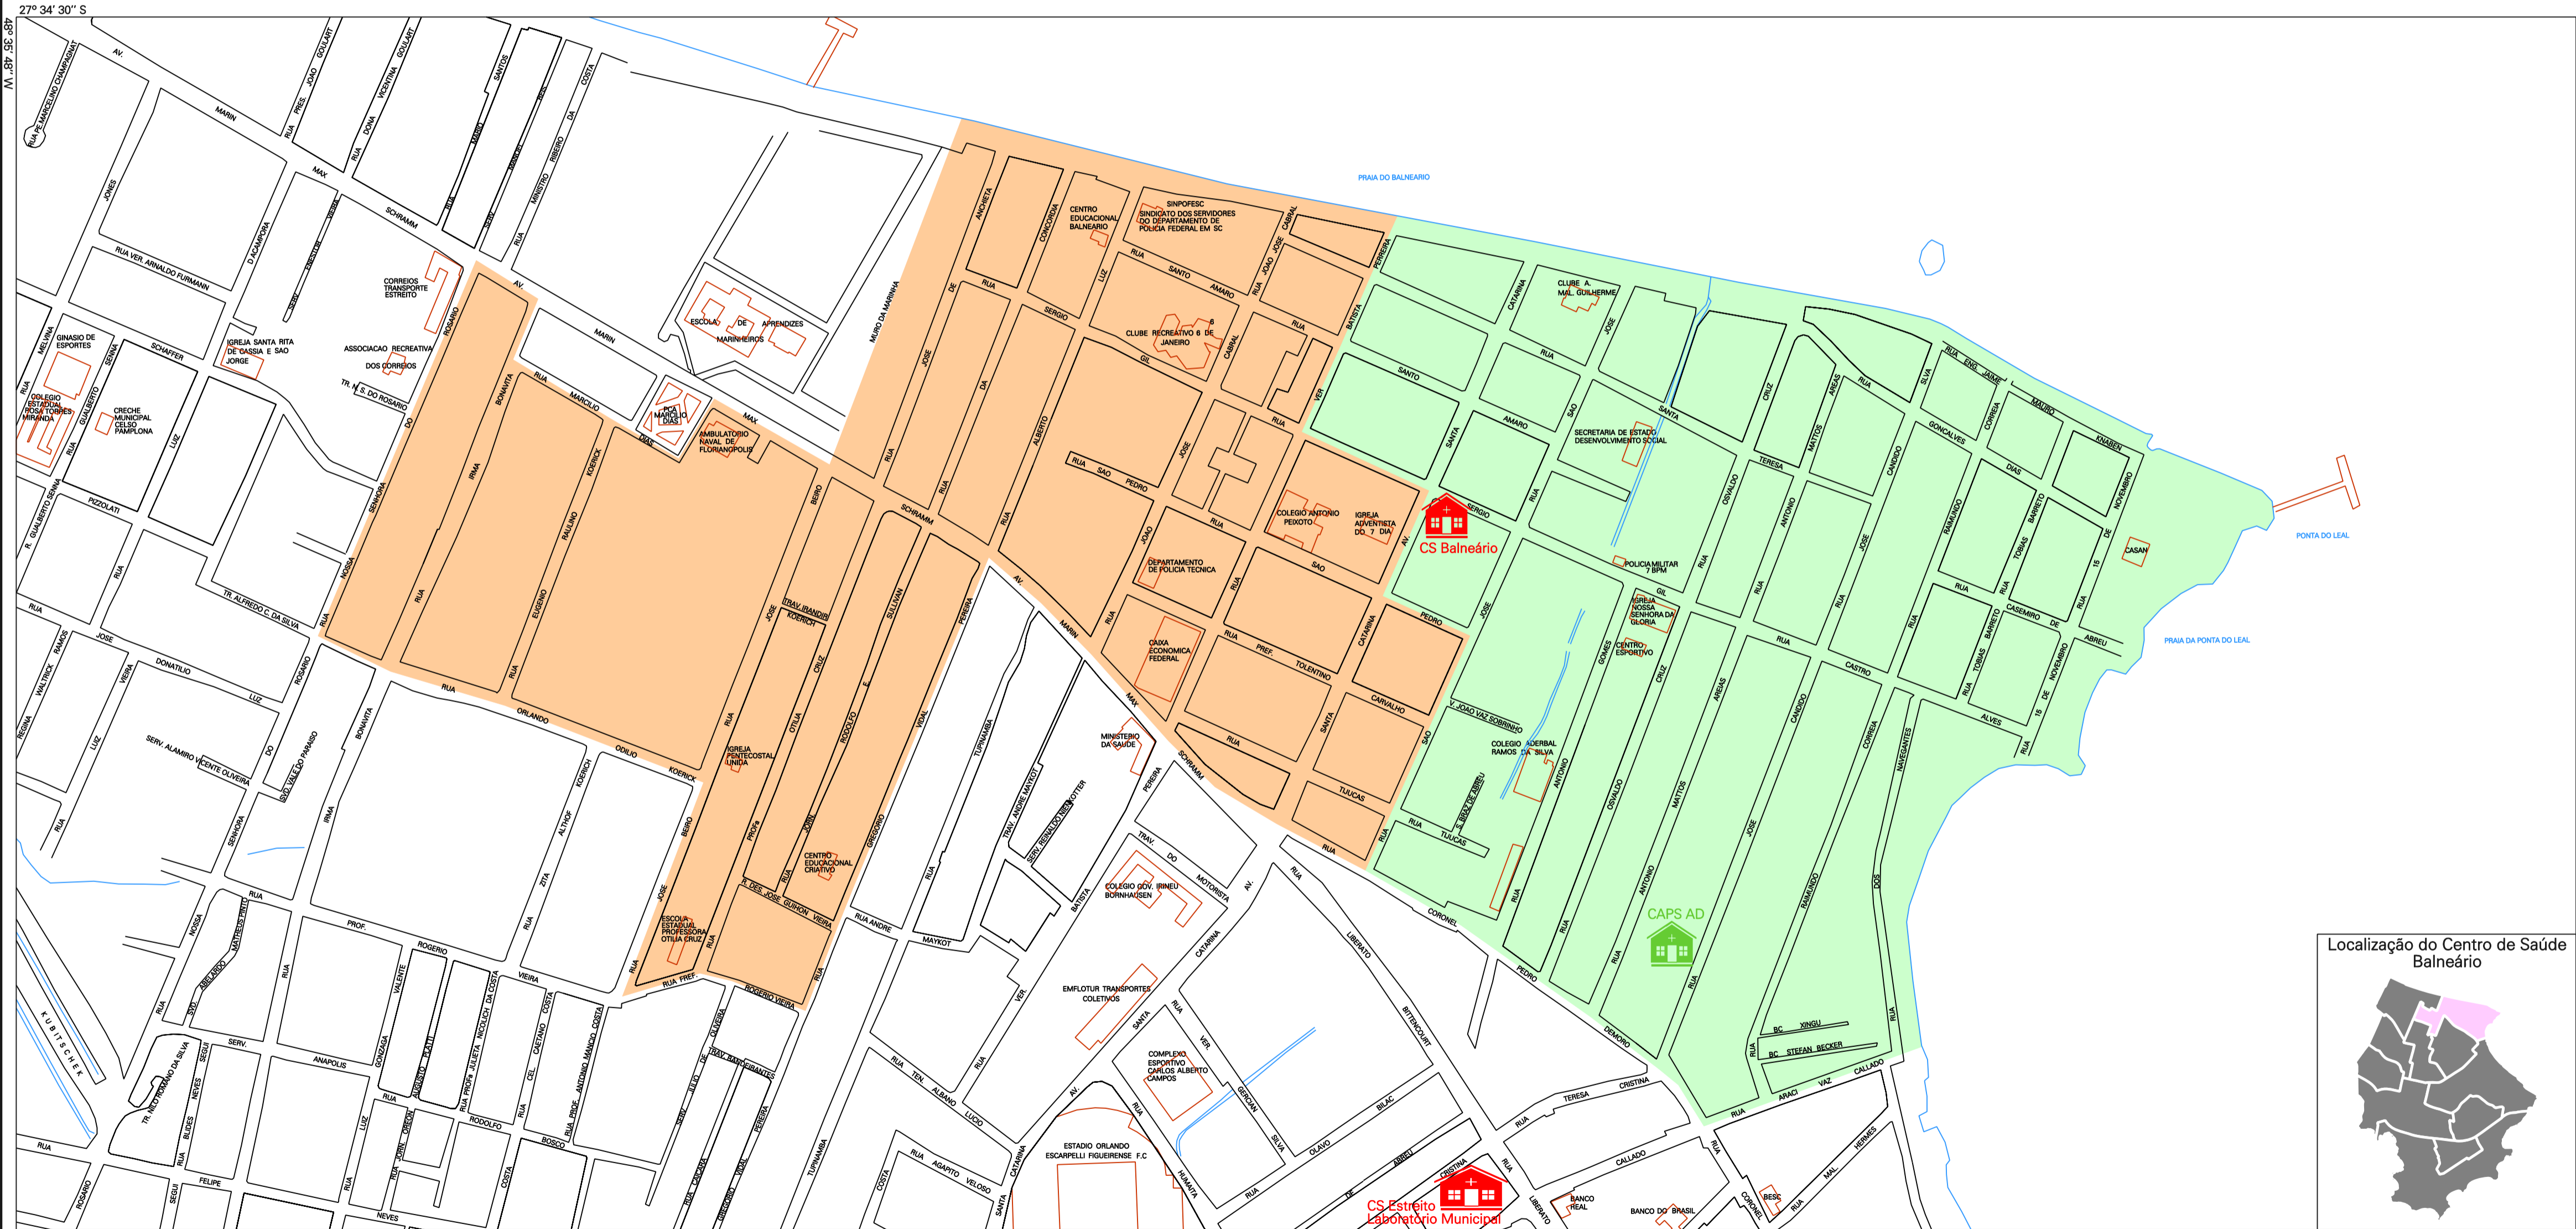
27° 34' 30'' S
48° 35' 48'' W

PRAIA DO BALNEARIO

SINPOFESC SINDICATO DOS SERVIDORES DO DEPARTAMENTO DE POLICIA FEDERAL EM SC

CENTRO EDUCACIONAL BALNEARIO

CORREIOS TRANSPORTE ESTREITO

ESCOLA DE APRENDIZES MARINHEIROS

CLUBE RECREATIVO 6 DE JANEIRO

IGREJA SANTA RITA DE CASSIA E SAO JORGE

ASSOCIACAO RECREATIVA DOS CORREIOS

GINASIO DE ESPORTES

COLEGIO ESTADUAL ROSA TORRES MIRANDA

CRECHE MUNICIPAL CELSO PAMPLONA

POL. MARCILIO DIAS

AMBULATORIO NAVAL DE FLORIANOPOLIS

CLUBE A. MAL. GUILHERME

SECRETARIA DE ESTADO DESENVOLVIMENTO SOCIAL

COLEGIO ANTONIO PEIXOTO

IGREJA ADVENTISTA DO 7 DIA

CS Balneário

DEPARTAMENTO DE POLICIA TECNICA

POLICIA MILITAR 7 BPM

IGREJA NOSSA SENHORA DA GLORIA

CENTRO ESPORTIVO

CAIXA ECONOMICA FEDERAL

CASAN

PONTA DO LEAL

PRAIA DA PONTA DO LEAL

COLEGIO ADERBAL RAMOS DA SILVA

MINISTERIO DA SAUDE

IGREJA PENTECOSTAL UNIDA

CENTRO EDUCACIONAL CRIATIVO

ESCOLA ESTADUAL PROFESSORA OTILIA CRUZ

COLEGIO GOV. IRINEU BORNHAUSEN

EMFLOTUR TRANSPORTES COLETIVOS

COMPLEXO ESPORTIVO CARLOS ALBERTO CAMPOS

CAPS AD

ESTADIO ORLANDO ESCARPELLI FIGUEIRENSE F.C

CS Estreito
Laboratório Municipal

BANCO REAL

BANCO DO BRASIL

BESC

BC XINGU

BC STEFAN BECKER

Localização do Centro de Saúde Balneário